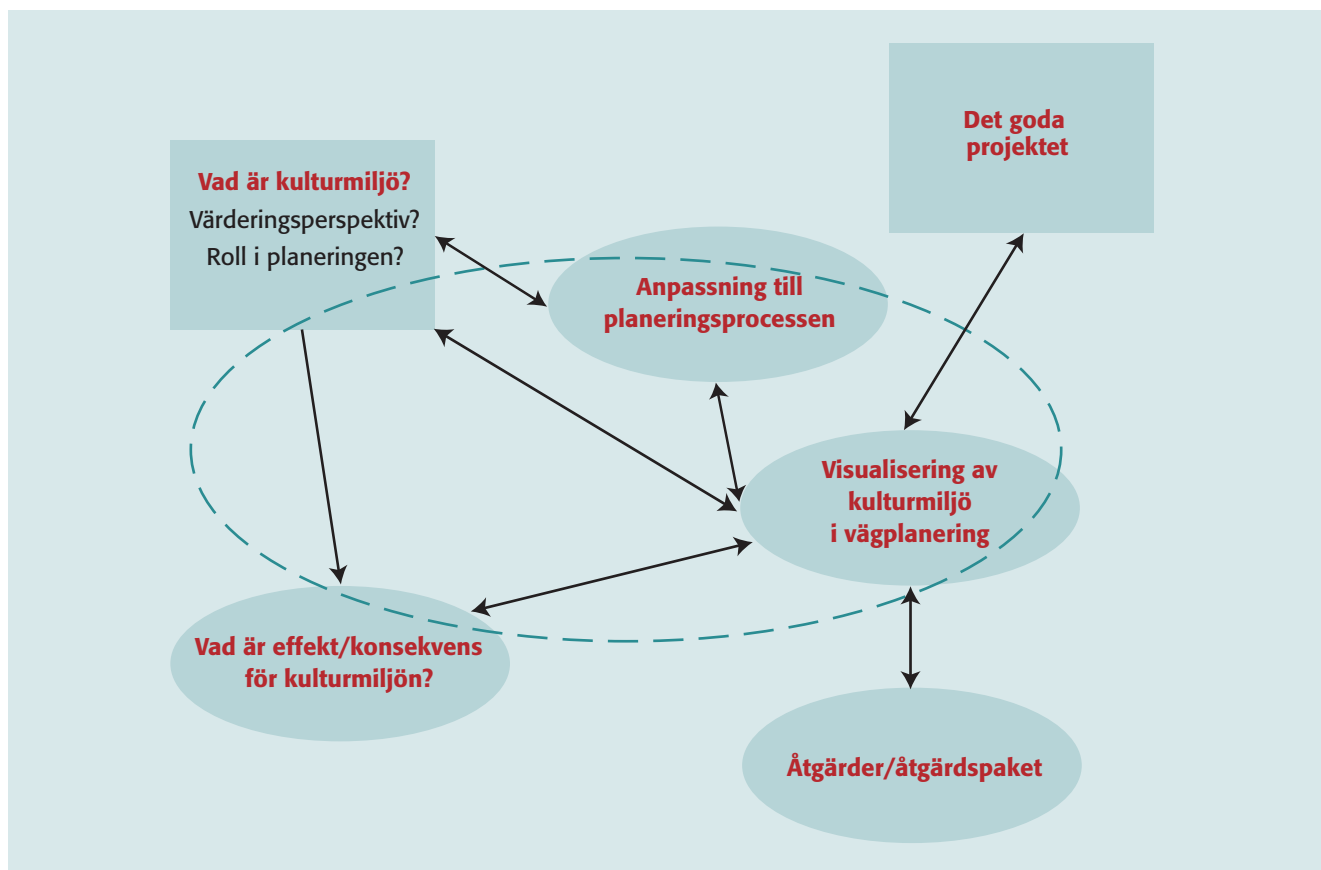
Vad är kulturmiljö?
Värderingsperspektiv?
Roll i planeringen?

Anpassning till planeringsprocessen

Det goda projektet

Visualisering av kulturmiljö i vägplanering

Vad är effekt/konsekvens för kulturmiljön?

Åtgärder/åtgärdspaket